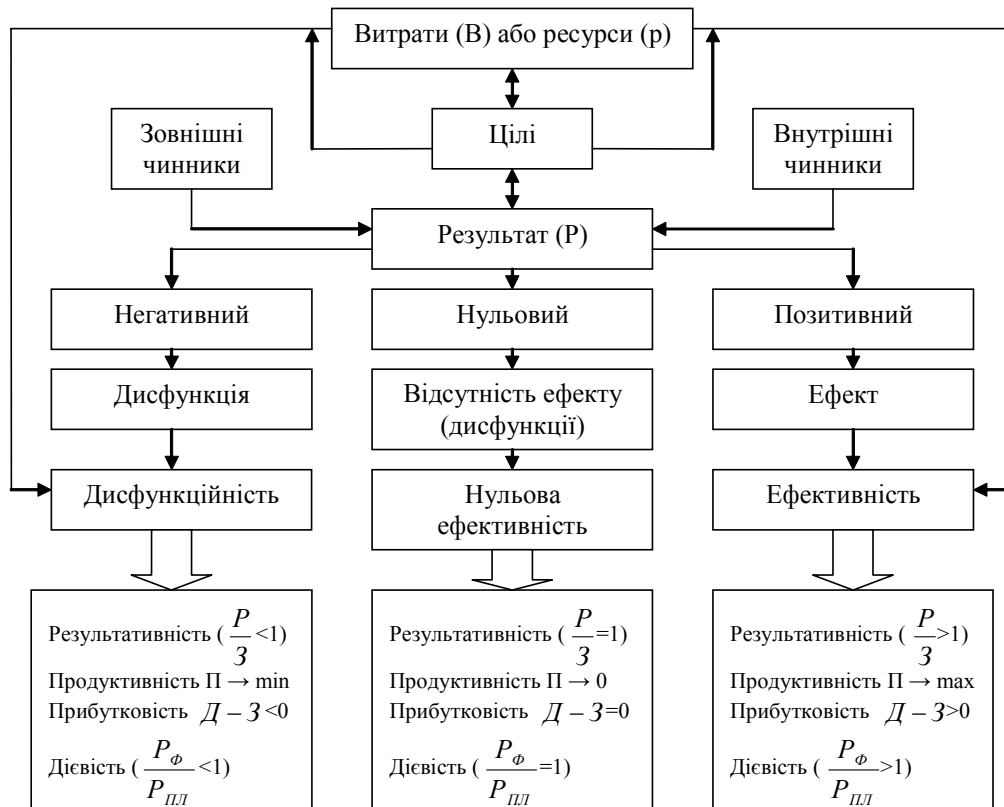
Витрати (В) або ресурси (р)

Зовнішні чинники

Цілі

Внутрішні чинники

Результат (Р)

Негативний

Нульовий

Позитивний

Дисфункція

Відсутність ефекту (дисфункції)

Ефект

Дисфункційність

Нульова ефективність

Ефективність

Результативність ( $\frac{P}{З}<1$)
Продуктивність П → min
Прибутковість $Д-З<0$
Дієвість ( $\frac{P_{Ф}}{P_{ПЛ}}<1$)

Результативність ( $\frac{P}{З}=1$)
Продуктивність П → 0
Прибутковість $Д-З=0$
Дієвість ( $\frac{P_{Ф}}{P_{ПЛ}}=1$)

Результативність ( $\frac{P}{З}>1$)
Продуктивність П → max
Прибутковість $Д-З>0$
Дієвість ( $\frac{P_{Ф}}{P_{ПЛ}}>1$)